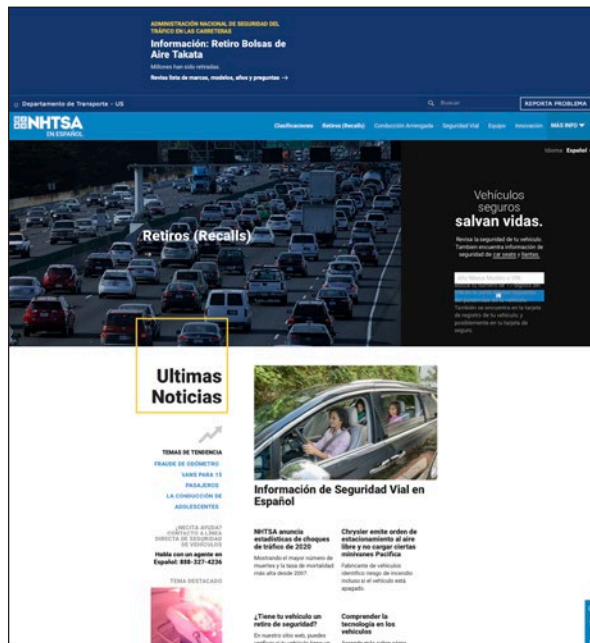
ADMINISTRACIÓN NACIONAL DE SEGURIDAD DEL TRÁFICO EN LAS CARRETERAS

Información: Retiro Bolsas de Aire Takata

Millones han sido retiradas

Revise lista de marcas, modelos, años y preguntas →

Departamento de Transporte - US

Buscar

REPORTA PROBLEMA

NHTSA EN ESPAÑOL

Clasificaciones Retiros (Recalls) Conducción Arriesgada Seguridad Vial Equipo Innovación MAS INFO

Idioma: Español

Retiros (Recalls)

Vehículos seguros salvan vidas.

Revise la seguridad de tu vehículo. También encuentra información de seguridad de car seats y llantas.

Año Marca Modelo o VIN

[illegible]

También se encuentra en la tarjeta de registro de tu vehículo, y posiblemente en tu tarjeta de seguro.

Ultimas Noticias

TEMAS DE TENDENCIA

FRAUDE DE ODÓMETRO

VANS PARA 15 PASAJEROS

LA CONDUCCIÓN DE ADOLESCENTES

¿NECITA AYUDA? CONTACTO A LÍNEA DIRECTA DE SEGURIDAD DE VEHÍCULOS

Habla con un agente en Español: 888-327-4236

TEMA DESTACADO

Información de Seguridad Vial en Español

NHTSA anuncia estadísticas de choques de tráfico de 2020

Mostrando el mayor número de muertes y la tasa de mortalidad más alta desde 2007.

Chrysler emite orden de estacionamiento al aire libre y no cargar ciertas minivanes Pacifica

Fabricante de vehículos identifica riesgo de incendio incluso si el vehículo está apagado.

¿Tiene tu vehículo un retiro de seguridad?

En nuestro sitio web, puedes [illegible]

Comprender la tecnología en los vehículos

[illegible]